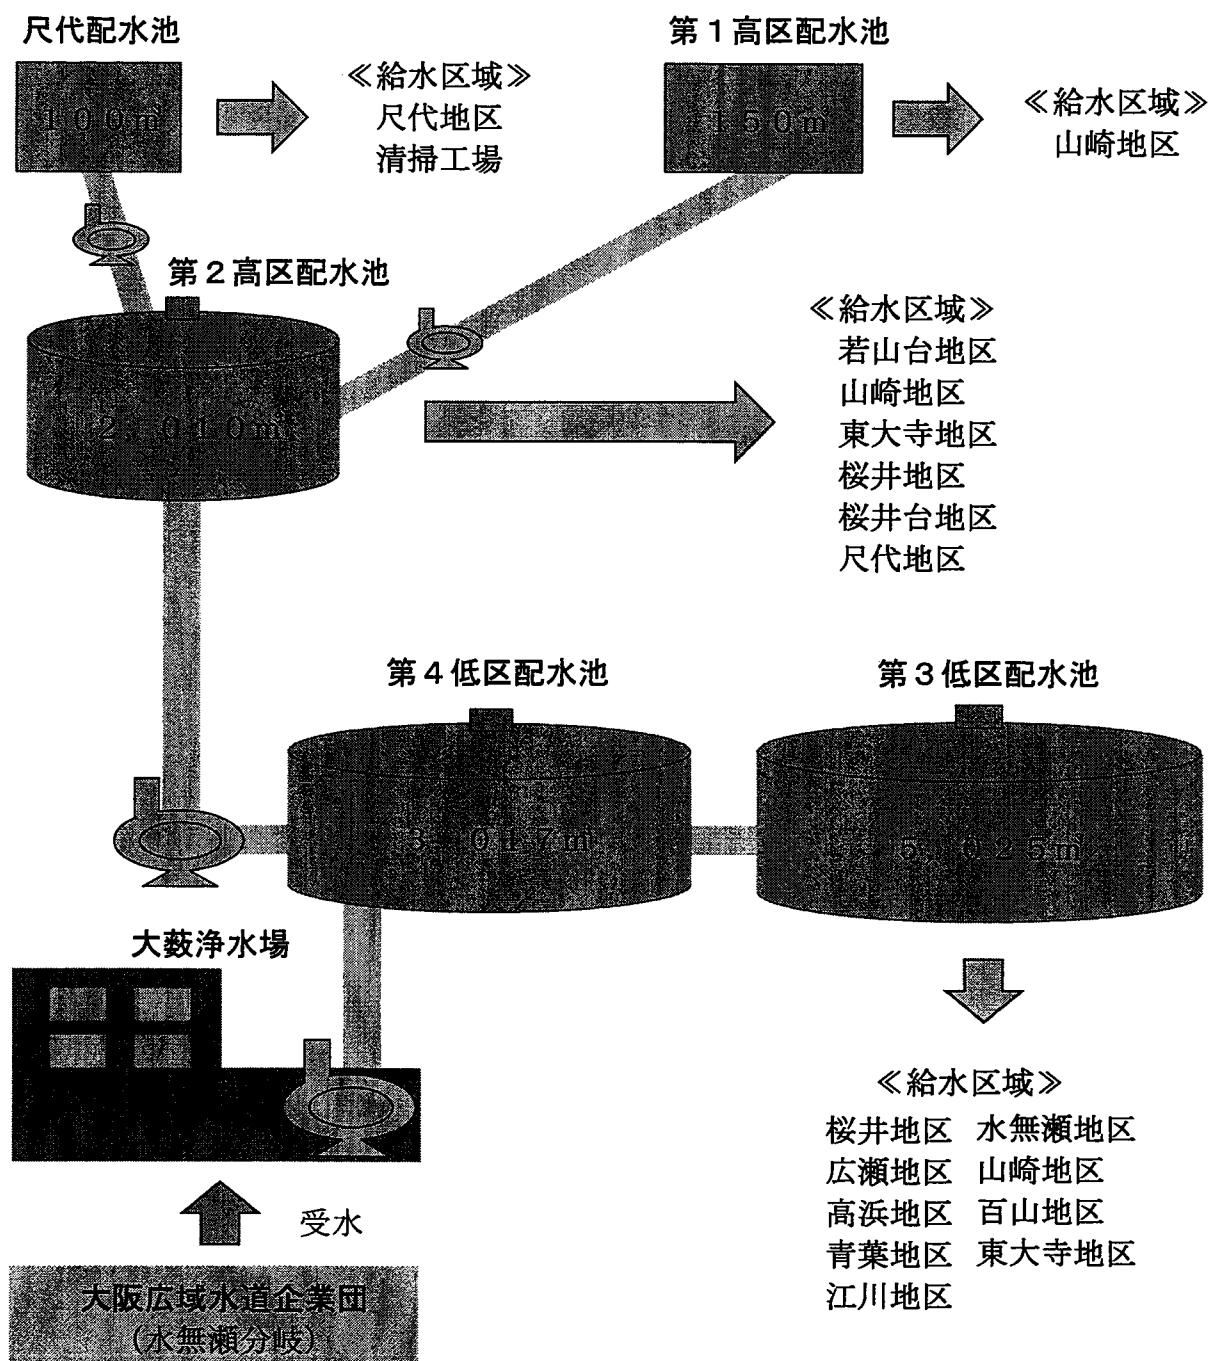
尺代配水池

１００㎥

≪給水区域≫
尺代地区
清掃工場

第１高区配水池

１５０㎥

≪給水区域≫
山崎地区

第２高区配水池

２，０１０㎥

≪給水区域≫
若山台地区
山崎地区
東大寺地区
桜井地区
桜井台地区
尺代地区

第４低区配水池

３，０１７㎥

第３低区配水池

５，０２５㎥

大薮浄水場

≪給水区域≫
桜井地区　水無瀬地区
広瀬地区　山崎地区
高浜地区　百山地区
青葉地区　東大寺地区
江川地区

受水

大阪広域水道企業団
（水無瀬分岐）